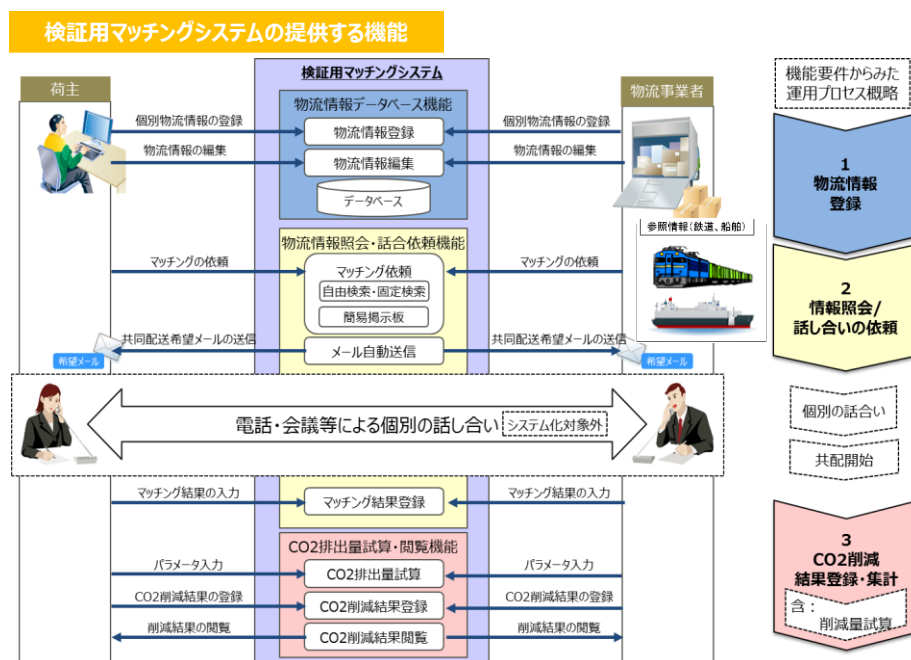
検証用マッチングシステムの提供する機能

荷主

検証用マッチングシステム

物流事業者

機能要件からみた運用プロセス概略

物流情報データベース機能

個別物流情報の登録

物流情報登録

個別物流情報の登録

物流情報の編集

物流情報編集

物流情報の編集

データベース

1
物流情報
登録

参照情報（鉄道、船舶）

物流情報照会・話合依頼機能

マッチングの依頼

マッチング依頼

マッチングの依頼

自由検索・固定検索

簡易掲示板

2
情報照会/
話し合いの依頼

共同配送希望メールの送信

メール自動送信

共同配送希望メールの送信

希望メール

希望メール

電話・会議等による個別の話し合い

システム化対象外

個別の話合い

共配開始

マッチング結果の入力

マッチング結果登録

マッチング結果の入力

CO2排出量試算・閲覧機能

パラメータ入力

CO2排出量試算

パラメータ入力

CO2削減結果の登録

CO2削減結果登録

CO2削減結果の登録

削減結果の閲覧

CO2削減結果閲覧

削減結果の閲覧

3
CO2削減
結果登録・集計

含：
削減量試算